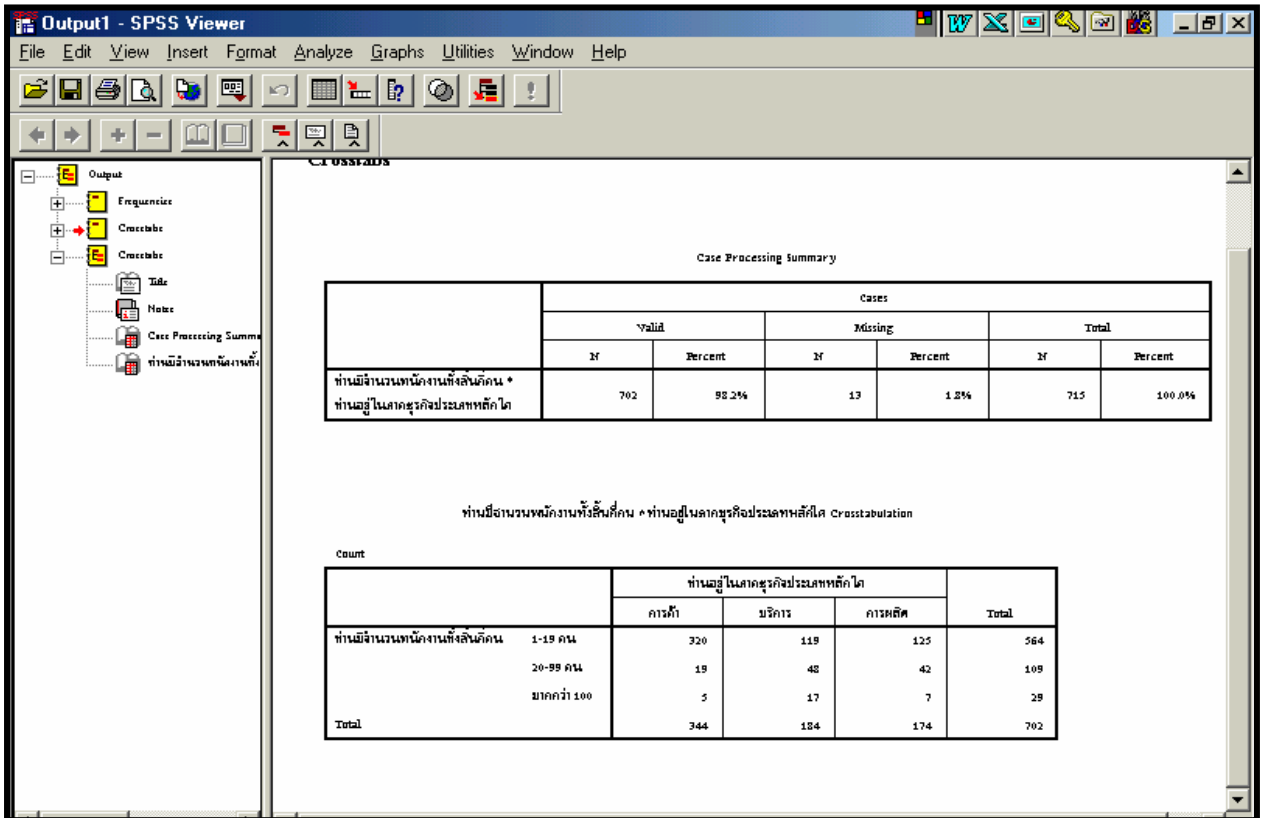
Output1 - SPSS Viewer

File Edit View Insert Format Analyze Graphs Utilities Window Help

Output
Frequencies
Crosstabs
Crosstabs
Title
Notes
Case Processing Summa
ท่านมีจำนวนพนักงานทั้ง

Crosstabs

Case Processing Summary

| | Cases | | | | | |
|---|---|---|---|---|---|---|
| | Valid | | Missing | | Total | |
| | N | Percent | N | Percent | N | Percent |
| ท่านมีจำนวนพนักงานทั้งสิ้นกี่คน * ท่านอยู่ในภาคธุรกิจประเภทหลักใด | 702 | 98.2% | 13 | 1.8% | 715 | 100.0% |

ท่านมีจำนวนพนักงานทั้งสิ้นกี่คน * ท่านอยู่ในภาคธุรกิจประเภทหลักใด Crosstabulation

Count

| | | ท่านอยู่ในภาคธุรกิจประเภทหลักใด | | | Total |
|---|---|---|---|---|---|
| | | การค้า | บริการ | การผลิต | |
| ท่านมีจำนวนพนักงานทั้งสิ้นกี่คน | 1-19 คน | 320 | 119 | 125 | 564 |
| | 20-99 คน | 19 | 48 | 42 | 109 |
| | มากกว่า 100 | 5 | 17 | 7 | 29 |
| Total | | 344 | 184 | 174 | 702 |